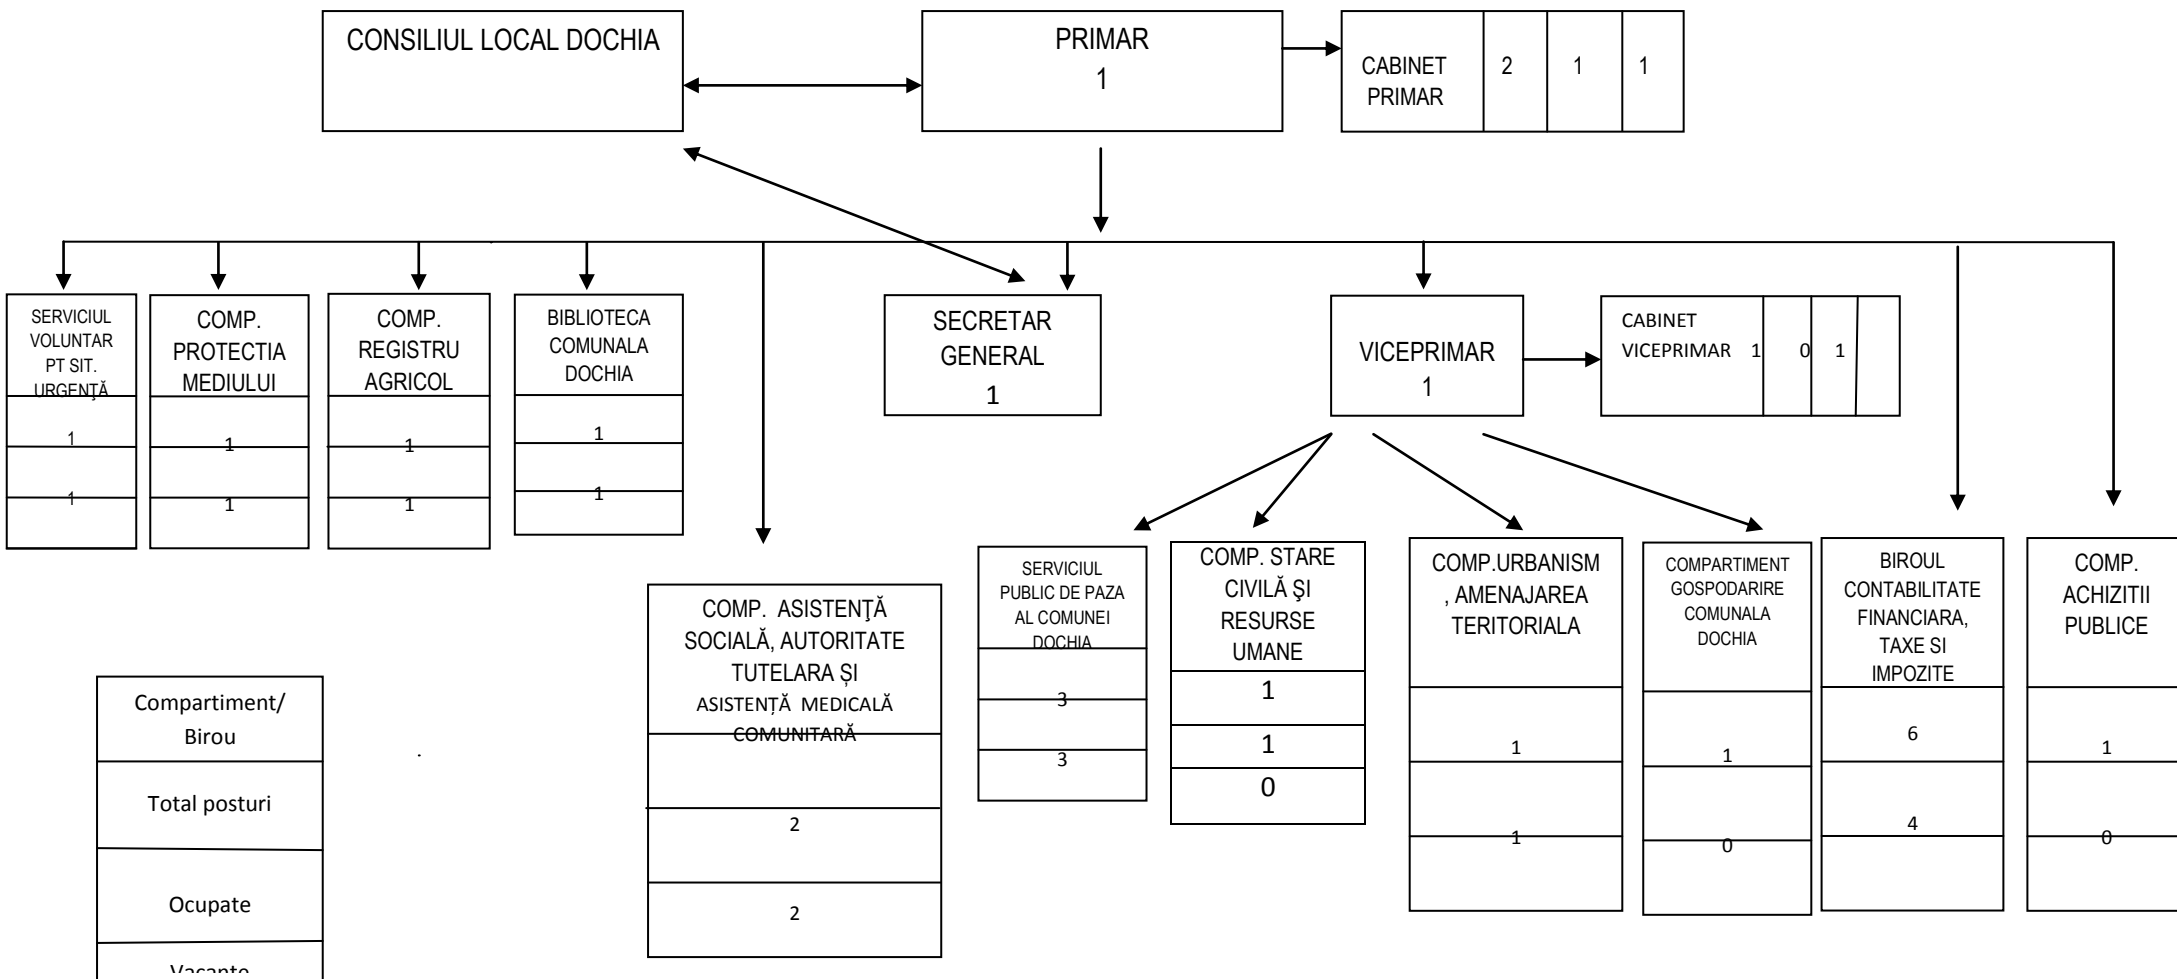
CONSILIUL LOCAL DOCHIA

PRIMAR
1

CABINET PRIMAR | 2 | 1 | 1

SERVICIUL VOLUNTAR PT SIT. URGENȚĂ
1
1

COMP. PROTECTIA MEDIULUI
1
1

COMP. REGISTRU AGRICOL
1
1

BIBLIOTECA COMUNALA DOCHIA
1
1

SECRETAR GENERAL
1

VICEPRIMAR
1

CABINET VICEPRIMAR | 1 | 0 | 1

COMP. ASISTENȚĂ SOCIALĂ, AUTORITATE TUTELARA ȘI ASISTENȚĂ MEDICALĂ COMUNITARĂ
2
2

SERVICIUL PUBLIC DE PAZA AL COMUNEI DOCHIA
3
3

COMP. STARE CIVILĂ ȘI RESURSE UMANE
1
1
0

COMP.URBANISM , AMENAJAREA TERITORIALA
1
1

COMPARTIMENT GOSPODARIRE COMUNALA DOCHIA
1
0

BIROUL CONTABILITATE FINANCIARA, TAXE SI IMPOZITE
6
4

COMP. ACHIZITII PUBLICE
1
0

Compartiment/ Birou
Total posturi
Ocupate
Vacante